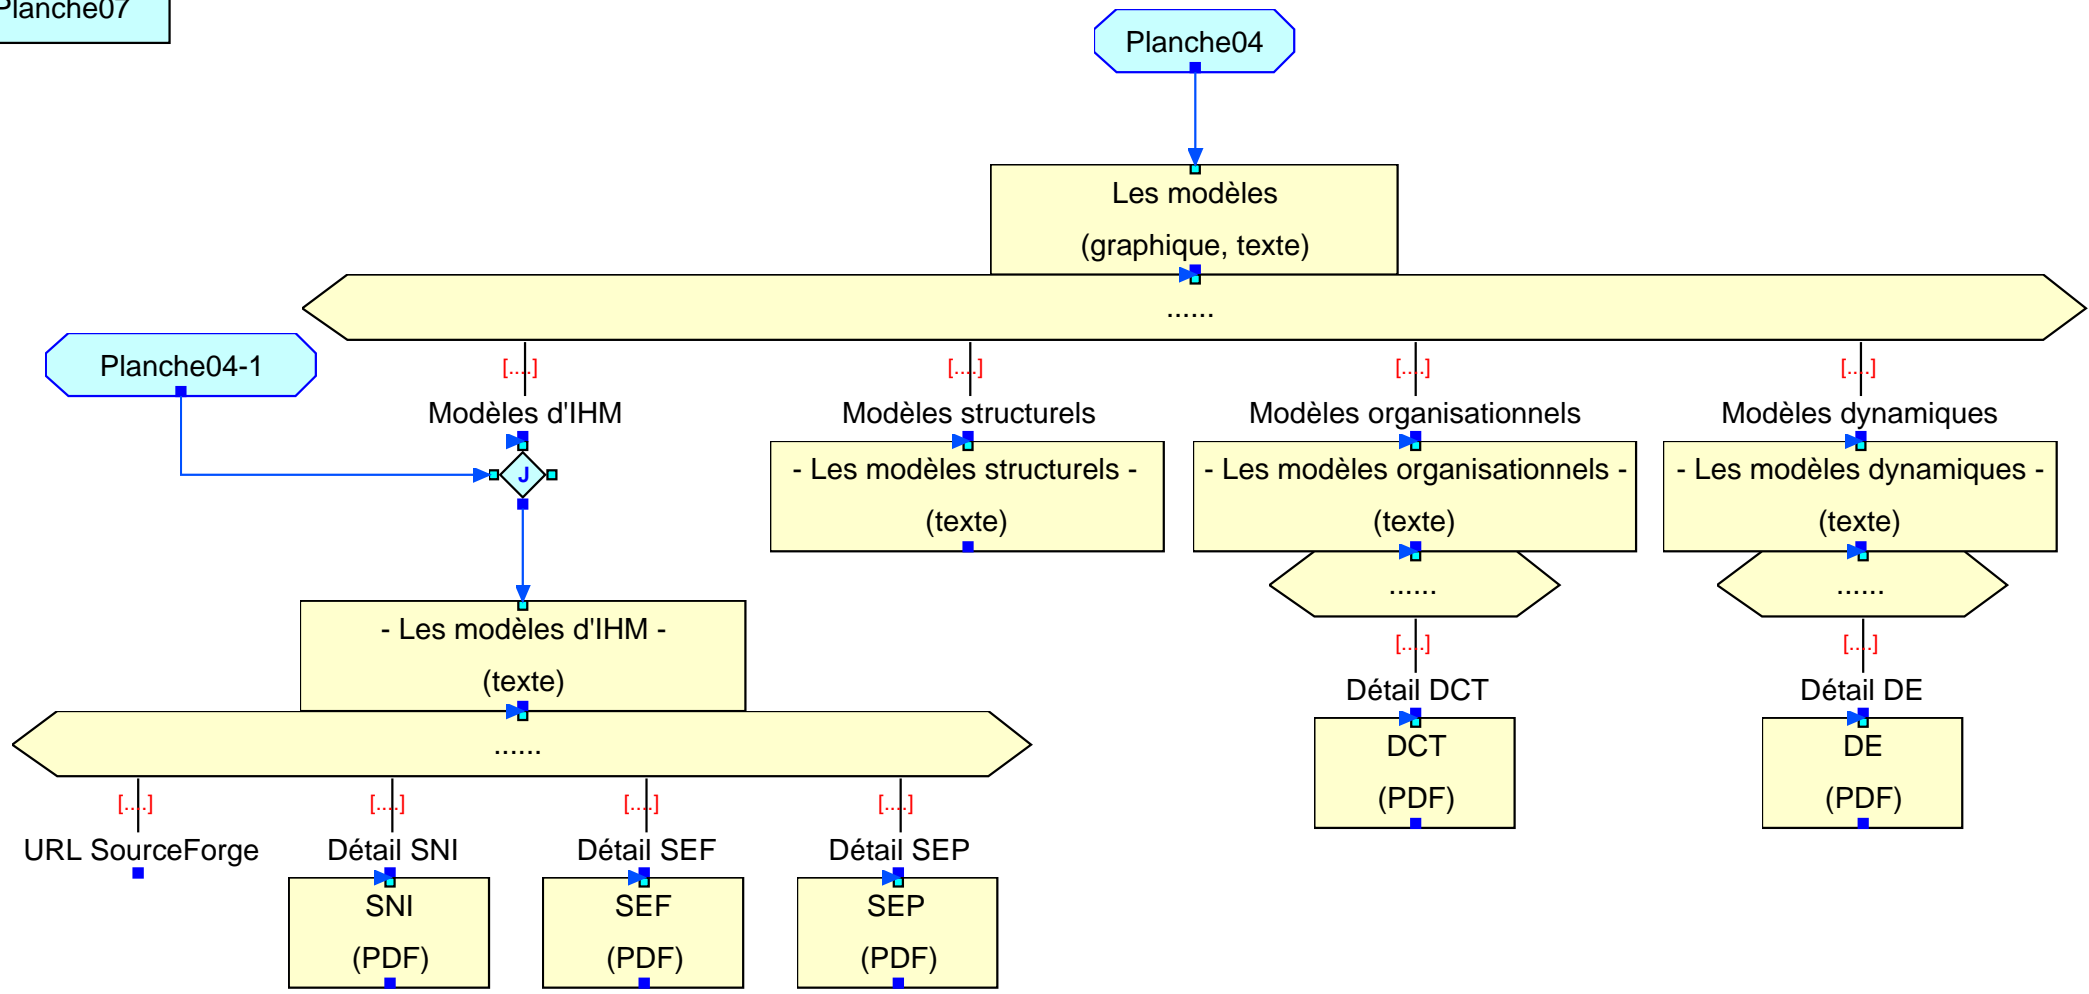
Planche07

Planche04

Les modèles

(graphique, texte)

......

Planche04-1

[...]

Modèles d'IHM

J

[...]

Modèles structurels

- Les modèles structurels -

(texte)

[...]

Modèles organisationnels

- Les modèles organisationnels -

(texte)

......

[...]

Détail DCT

DCT

(PDF)

[...]

Modèles dynamiques

- Les modèles dynamiques -

(texte)

......

[...]

Détail DE

DE

(PDF)

- Les modèles d'IHM -

(texte)

......

[...]

URL SourceForge

[...]

Détail SNI

SNI

(PDF)

[...]

Détail SEF

SEF

(PDF)

[...]

Détail SEP

SEP

(PDF)